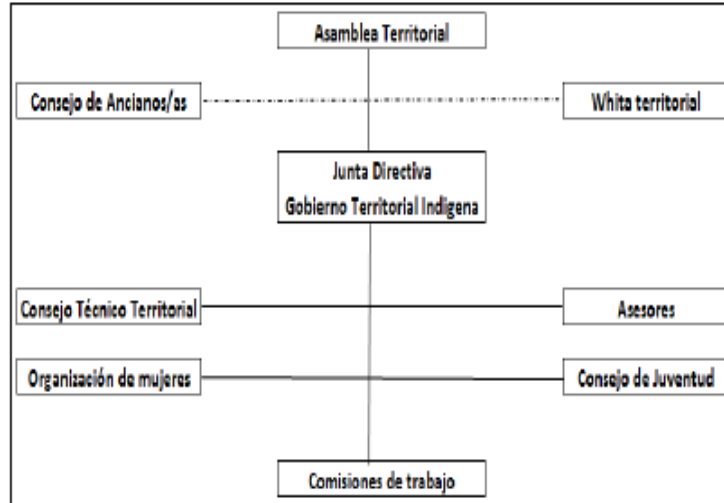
Asamblea Territorial

Consejo de Ancianos/as

Whita territorial

Junta Directiva
Gobierno Territorial Indigena

Consejo Técnico Territorial

Asesores

Organización de mujeres

Consejo de Juventud

Comisiones de trabajo